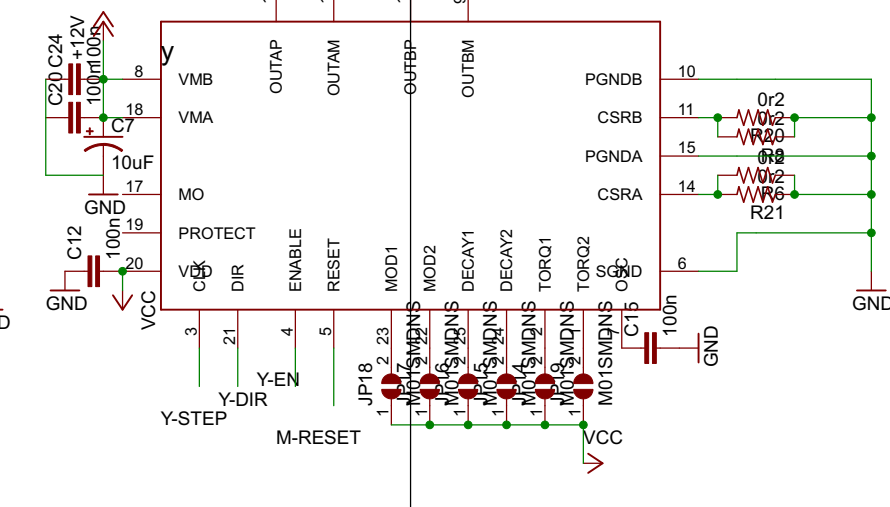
y
C20 C24 +12V
100n 100n
8 VMB
18 VMA
C7
10uF
GND
17 MO
19 PROTECT
C12
100n
20 VDD
GND
VCC
CLK
DIR
ENABLE
RESET
MOD1
MOD2
DECAY1
DECAY2
TORQ1
TORQ2
OSC
OUTAP
OUTAM
OUTBP
OUTBM
PGNDB 10
CSRB 11
PGNDA 15
CSRA 14
SGND 6
0r2
0r2
R20
R2
0r2
0r2
R6
R21
GND
3
21
4
5
23
22
25
24
2
2
Y-EN
Y-DIR
Y-STEP
M-RESET
JP18
M01SMDNS
M01SMDNS
M01SMDNS
M01SMDNS
M01SMDNS
M01SMDNS
C15
100n
GND
VCC
D